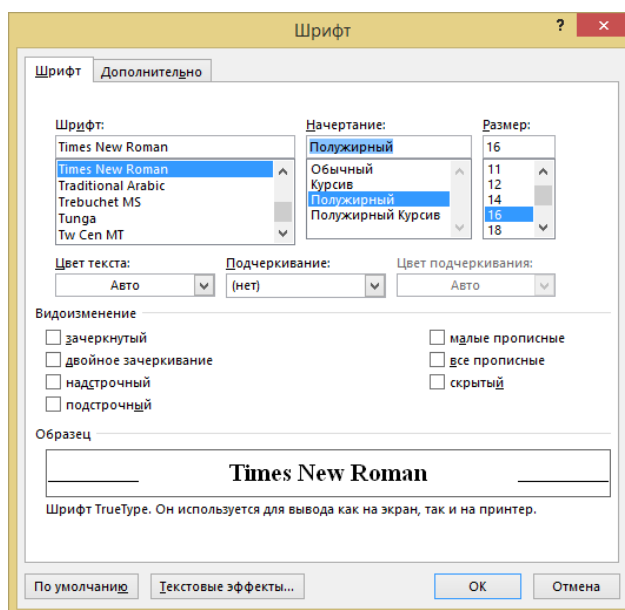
Шрифт

?

Шрифт | Дополнительно

Шрифт:
Times New Roman
Times New Roman
Traditional Arabic
Trebuchet MS
Tunga
Tw Cen MT

Начертание:
Полужирный
Обычный
Курсив
Полужирный
Полужирный Курсив

Размер:
16
11
12
14
16
18

Цвет текста:
Авто

Подчеркивание:
(нет)

Цвет подчеркивания:
Авто

Видоизменение
зачеркнутый
двойное зачеркивание
надстрочный
подстрочный
малые прописные
все прописные
скрытый

Образец
Times New Roman

Шрифт TrueType. Он используется для вывода как на экран, так и на принтер.

По умолчанию
Текстовые эффекты...
ОК
Отмена